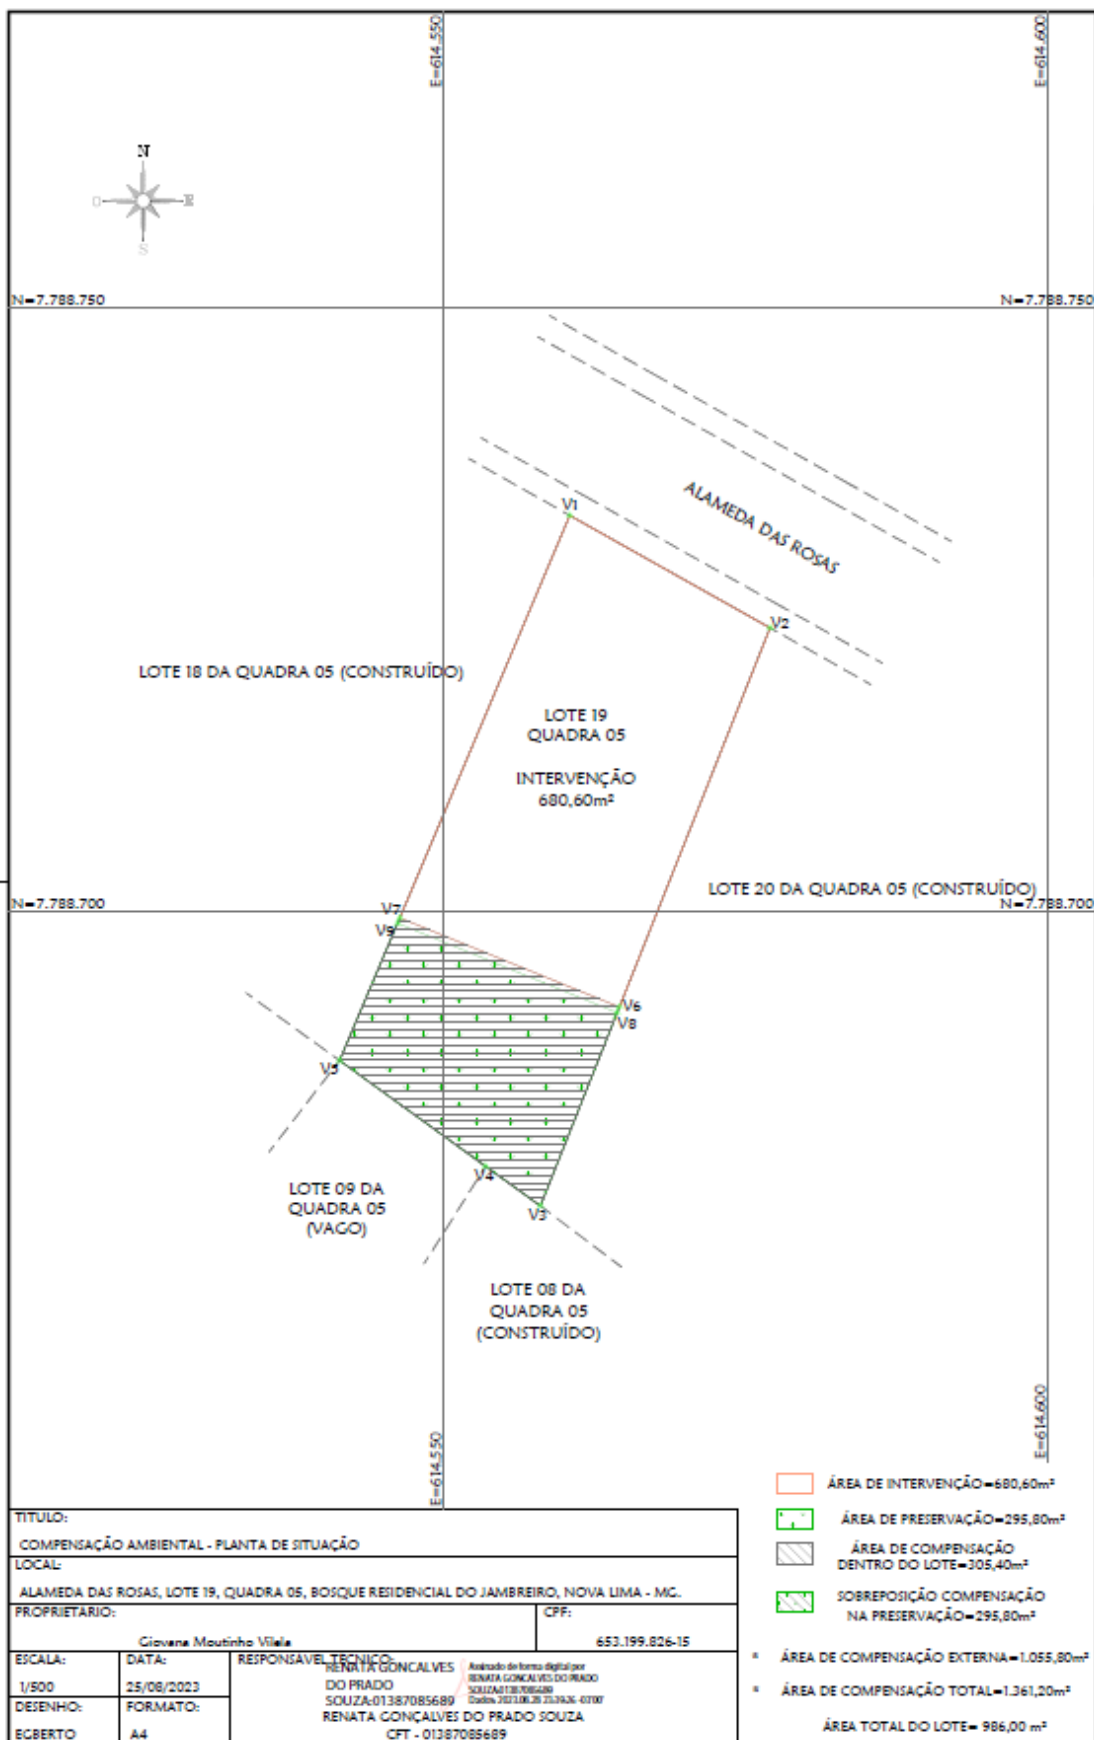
E=614.550

E=614.600

N

O

E

S

N=7.788.750

N=7.788.750

ALAMEDA DAS ROSAS

V1

V2

LOTE 18 DA QUADRA 05 (CONSTRUÍDO)

LOTE 19
QUADRA 05

INTERVENÇÃO
680,60m²

LOTE 20 DA QUADRA 05 (CONSTRUÍDO)

N=7.788.700

N=7.788.700

V7

V9

V6

V8

V5

V4

V3

LOTE 09 DA
QUADRA 05
(VAGO)

LOTE 08 DA
QUADRA 05
(CONSTRUÍDO)

E=614.550

E=614.600

ÁREA DE INTERVENÇÃO=680,60m²

ÁREA DE PRESERVAÇÃO=295,80m²

ÁREA DE COMPENSAÇÃO
DENTRO DO LOTE=305,40m²

SOBREPOSIÇÃO COMPENSAÇÃO
NA PRESERVAÇÃO=295,80m²

* ÁREA DE COMPENSAÇÃO EXTERNA=1.055,80m²

* ÁREA DE COMPENSAÇÃO TOTAL=1.361,20m²

ÁREA TOTAL DO LOTE= 986,00 m²

TITULO:
COMPENSAÇÃO AMBIENTAL - PLANTA DE SITUAÇÃO

LOCAL:
ALAMEDA DAS ROSAS, LOTE 19, QUADRA 05, BOSQUE RESIDENCIAL DO JAMBREIRO, NOVA LIMA - MG.

PROPRIETARIO:
Giovana Moutinho Vilela

CPF:
653.199.826-15

| ESCALA: | DATA: |
|---|---|
| 1/500 | 25/08/2023 |
| DESENHO: | FORMATO: |
| EGBERTO | A4 |

RESPONSAVEL TECNICO:
RENATA GONCALVES DO PRADO SOUZA:01387085689
Assinado de forma digital por RENATA GONCALVES DO PRADO SOUZA:01387085689 Dados: 2023.08.28 23:39:26 -03'00'
RENATA GONÇALVES DO PRADO SOUZA
CFT - 01387085689